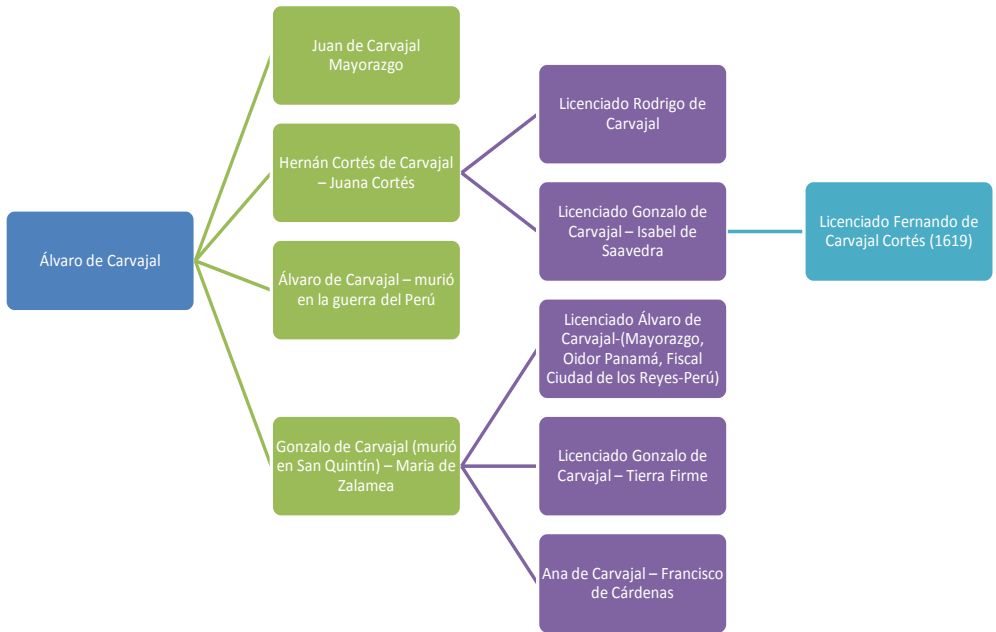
Álvaro de Carvajal

Juan de Carvajal Mayorazgo

Hernán Cortés de Carvajal – Juana Cortés

Álvaro de Carvajal – murió en la guerra del Perú

Gonzalo de Carvajal (murió en San Quintín) – Maria de Zalamea

Licenciado Rodrigo de Carvajal

Licenciado Gonzalo de Carvajal – Isabel de Saavedra

Licenciado Fernando de Carvajal Cortés (1619)

Licenciado Álvaro de Carvajal-(Mayorazgo, Oidor Panamá, Fiscal Ciudad de los Reyes-Perú)

Licenciado Gonzalo de Carvajal – Tierra Firme

Ana de Carvajal – Francisco de Cárdenas